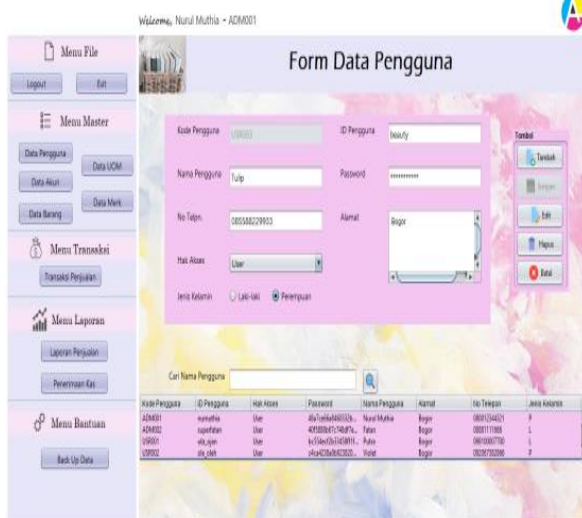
Welcome, Nurul Muthia - ADM001

Menu File

Logout

Exit

Menu Master

Data Pengguna

Data UOM

Data Akun

Data Merk

Data Barang

Menu Transaksi

Transaksi Penjualan

Menu Laporan

Laporan Penjualan

Penerimaan Kas

Menu Bantuan

Back Up Data

Form Data Pengguna

Kode Pengguna

USR003

ID Pengguna

beauty

Nama Pengguna

Tulip

Password

**********

No Telpn.

085588229953

Alamat

Bogor

Hak Akses

User

Jenis Kelamin

Laki-laki

Perempuan

Tombol

Tambah

Simpan

Edit

Hapus

Batal

Cari Nama Pengguna

| Kode Pengguna | ID Pengguna | Hak Akses | Password | Nama Pengguna | Alamat | No Telepon | Jenis Kelamin |
|---|---|---|---|---|---|---|---|
| ADM001 | nurmuthia | User | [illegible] | Nurul Muthia | Bogor | 08001234021 | P |
| ADM002 | superfatan | User | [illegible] | Fatan | Bogor | 08001111666 | L |
| USR001 | ala_sijen | User | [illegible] | Putra | Bogor | 08010002700 | L |
| USR002 | ala_oleh | User | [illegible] | Violet | Bogor | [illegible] | P |